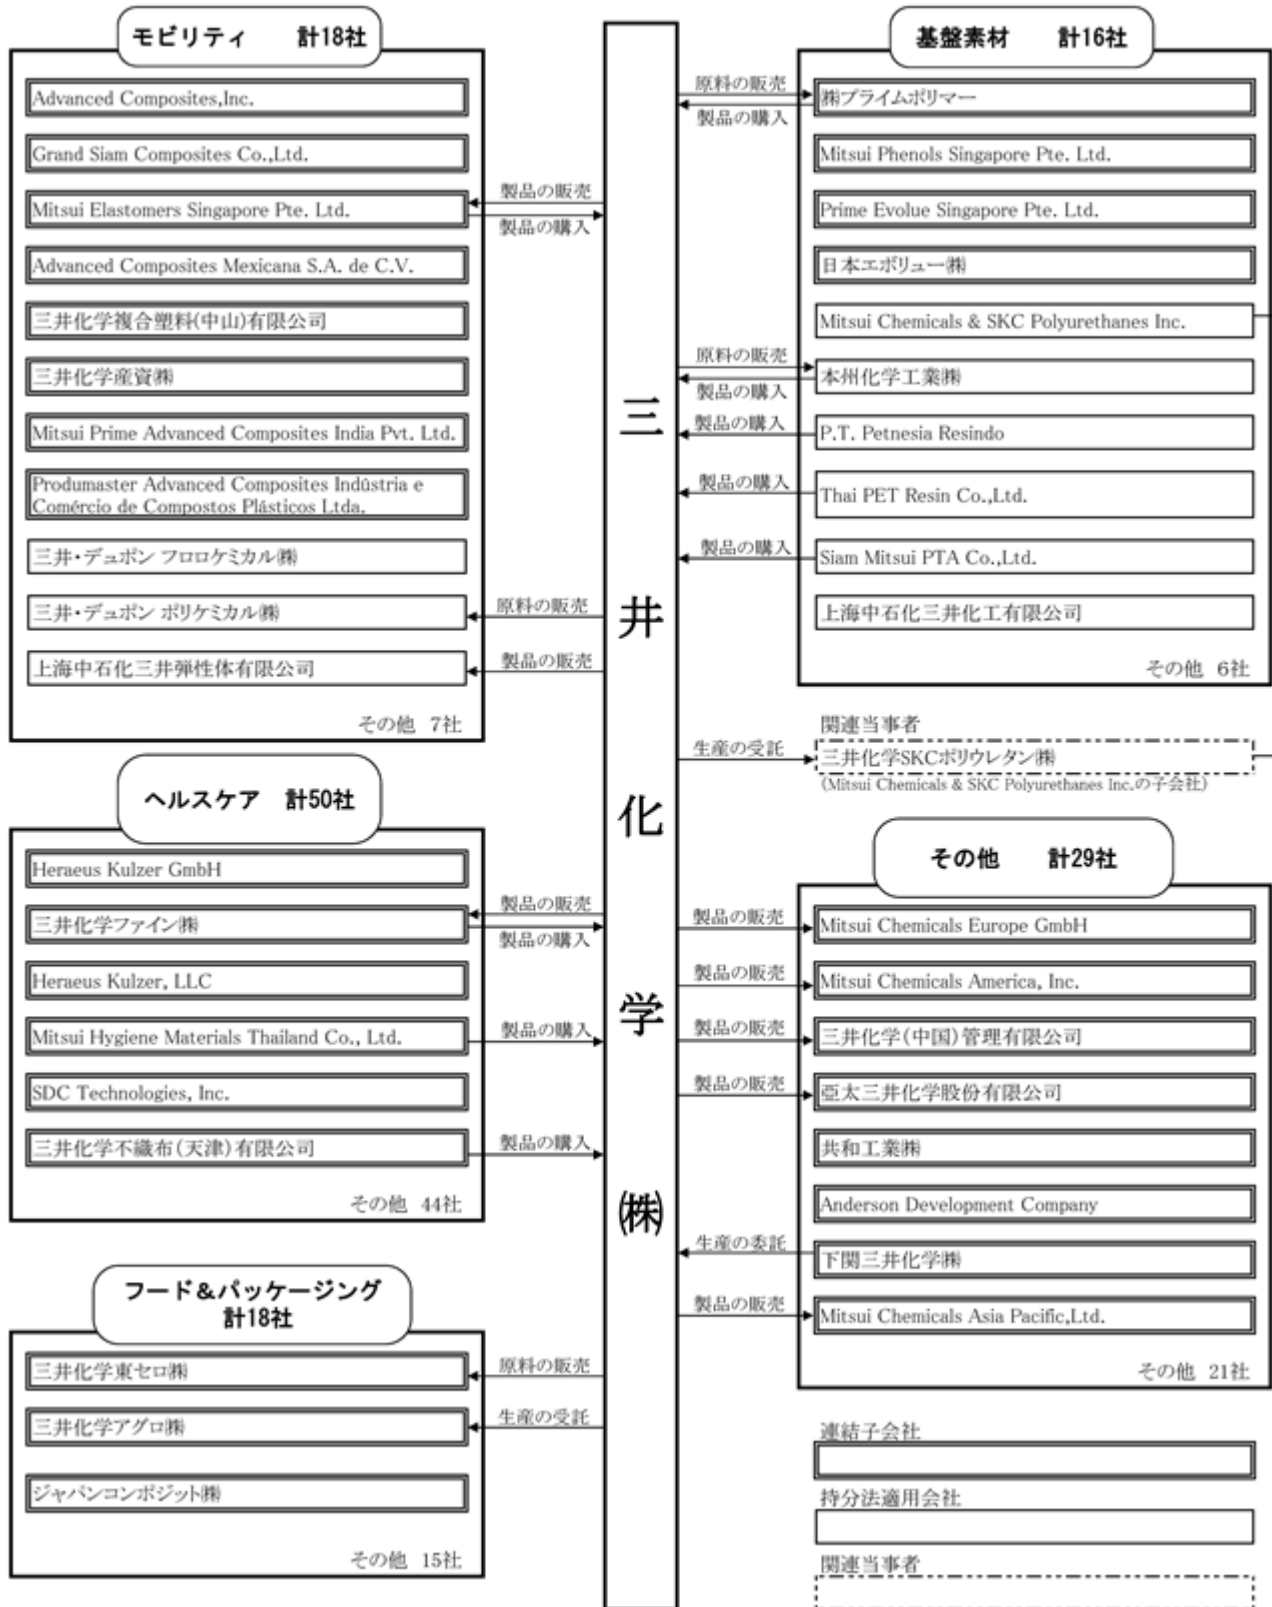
モビリティ　計18社

Advanced Composites,Inc.

Grand Siam Composites Co.,Ltd.

Mitsui Elastomers Singapore Pte. Ltd.

Advanced Composites Mexicana S.A. de C.V.

三井化学複合塑料(中山)有限公司

三井化学産資㈱

Mitsui Prime Advanced Composites India Pvt. Ltd.

Produmaster Advanced Composites Indústria e Comércio de Compostos Plásticos Ltda.

三井・デュポン フロロケミカル㈱

三井・デュポン ポリケミカル㈱

上海中石化三井弾性体有限公司

その他　7社

製品の販売
製品の購入
原料の販売
製品の販売

ヘルスケア　計50社

Heraeus Kulzer GmbH

三井化学ファイン㈱

Heraeus Kulzer, LLC

Mitsui Hygiene Materials Thailand Co., Ltd.

SDC Technologies, Inc.

三井化学不織布(天津)有限公司

その他　44社

製品の販売
製品の購入
製品の購入
製品の購入

フード＆パッケージング 計18社

三井化学東セロ㈱

三井化学アグロ㈱

ジャパンコンポジット㈱

その他　15社

原料の販売
生産の受託

三井化学㈱

基盤素材　計16社

原料の販売
製品の購入

㈱プライムポリマー

Mitsui Phenols Singapore Pte. Ltd.

Prime Evolue Singapore Pte. Ltd.

日本エボリュー㈱

Mitsui Chemicals & SKC Polyurethanes Inc.

原料の販売
製品の購入
本州化学工業㈱

製品の購入
P.T. Petnesia Resindo

製品の購入
Thai PET Resin Co.,Ltd.

製品の購入
Siam Mitsui PTA Co.,Ltd.

上海中石化三井化工有限公司

その他　6社

関連当事者
生産の受託
三井化学SKCポリウレタン㈱
(Mitsui Chemicals & SKC Polyurethanes Inc.の子会社)

その他　計29社

製品の販売
Mitsui Chemicals Europe GmbH

製品の販売
Mitsui Chemicals America, Inc.

製品の販売
三井化学(中国)管理有限公司

製品の販売
亜太三井化学股份有限公司

共和工業㈱

Anderson Development Company

生産の委託
下関三井化学㈱

製品の販売
Mitsui Chemicals Asia Pacific,Ltd.

その他　21社

連結子会社

持分法適用会社

関連当事者